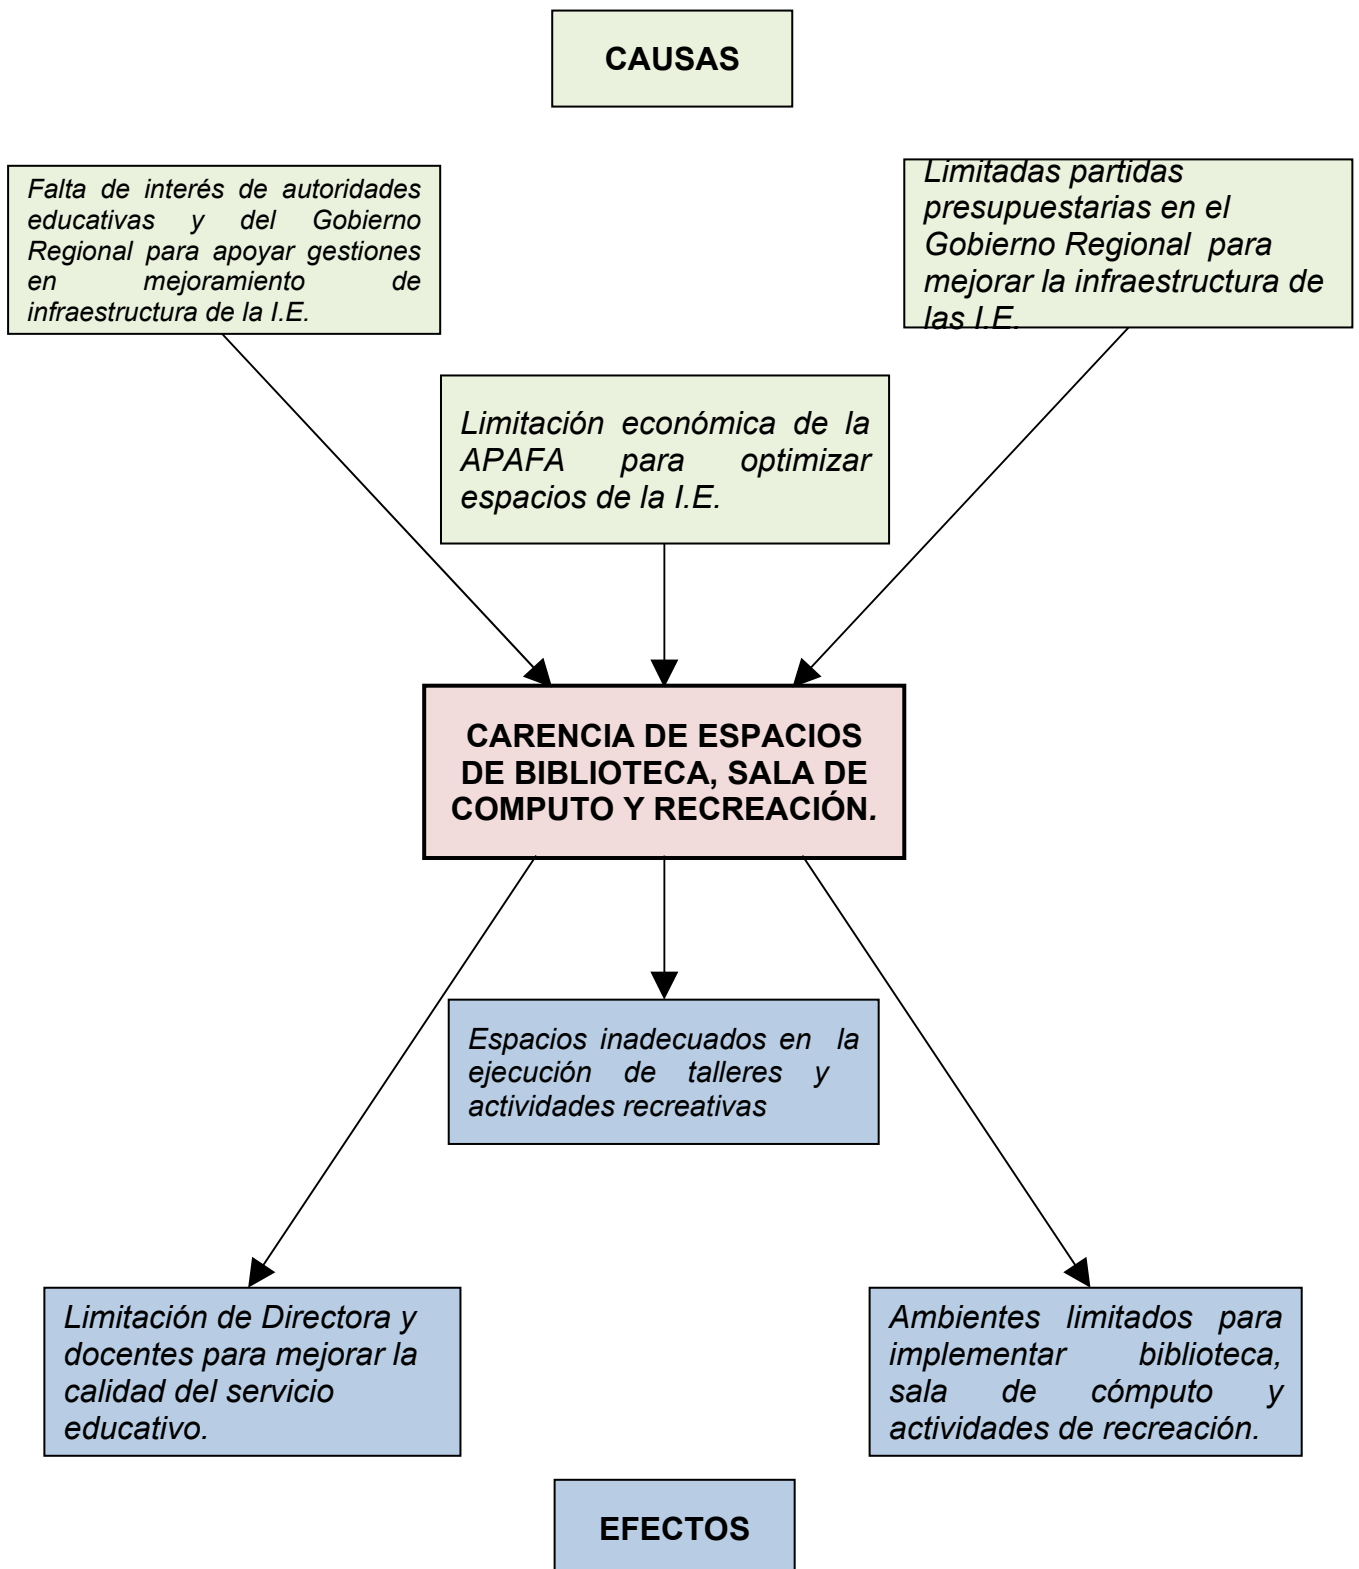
CAUSAS

Falta de interés de autoridades educativas y del Gobierno Regional para apoyar gestiones en mejoramiento de infraestructura de la I.E.

Limitadas partidas presupuestarias en el Gobierno Regional para mejorar la infraestructura de las I.E.

Limitación económica de la APAFA para optimizar espacios de la I.E.

CARENCIA DE ESPACIOS DE BIBLIOTECA, SALA DE COMPUTO Y RECREACIÓN.

Espacios inadecuados en la ejecución de talleres y actividades recreativas

Limitación de Directora y docentes para mejorar la calidad del servicio educativo.

Ambientes limitados para implementar biblioteca, sala de cómputo y actividades de recreación.

EFECTOS